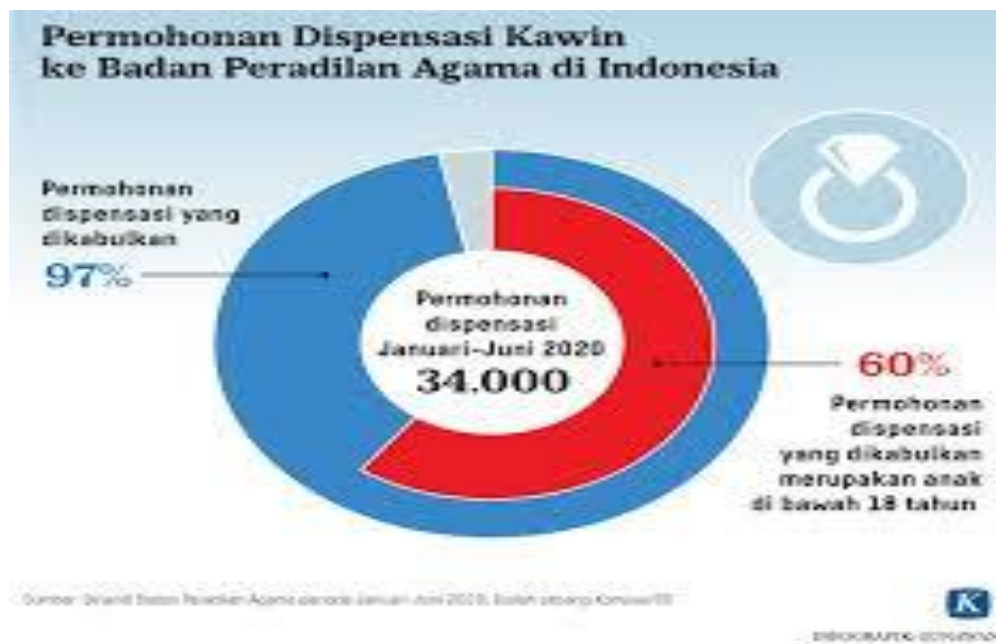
Permohonan Dispensasi Kawin
ke Badan Peradilan Agama di Indonesia

Permohonan dispensasi yang dikabulkan
97%

Permohonan dispensasi Januari-Juni 2020
34.000

60%
Permohonan dispensasi yang dikabulkan merupakan anak di bawah 18 tahun

Sumber: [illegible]

K

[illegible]